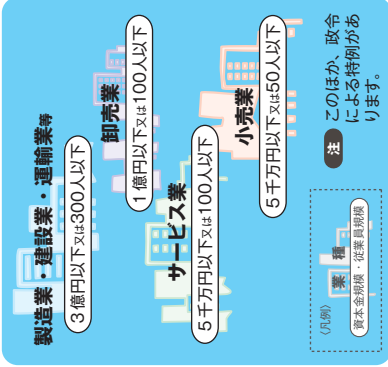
製造業・建設業・運輸業等
3億円以下又は300人以下

卸売業
1億円以下又は100人以下

サービス業
5千万円以下又は100人以下

小売業
5千万円以下又は50人以下

注 このほか、政令による特例があります。

〈凡例〉
業種
資本金規模・従業員規模